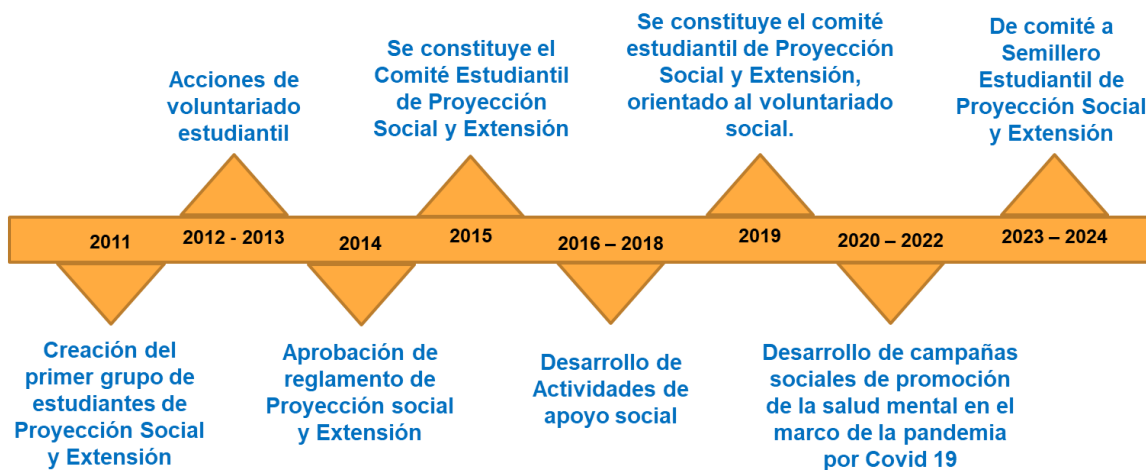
Acciones de voluntariado estudiantil

Se constituye el Comité Estudiantil de Proyección Social y Extensión

Se constituye el comité estudiantil de Proyección Social y Extensión, orientado al voluntariado social.

De comité a Semillero Estudiantil de Proyección Social y Extensión

2011

2012 - 2013

2014

2015

2016 – 2018

2019

2020 – 2022

2023 – 2024

Creación del primer grupo de estudiantes de Proyección Social y Extensión

Aprobación de reglamento de Proyección social y Extensión

Desarrollo de Actividades de apoyo social

Desarrollo de campañas sociales de promoción de la salud mental en el marco de la pandemia por Covid 19